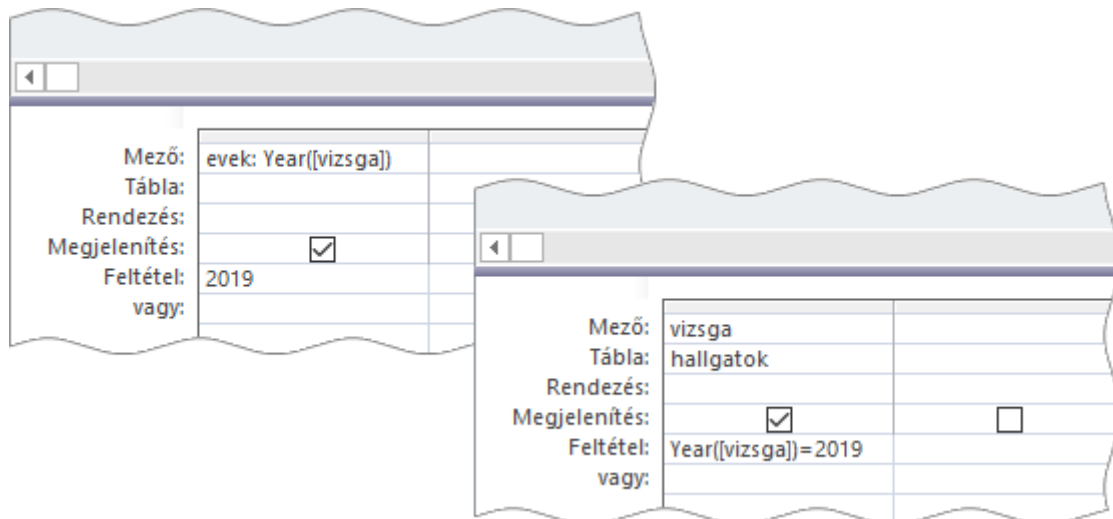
| | |
|---|---|
| Mező: | evek: Year([vizsga]) |
| Tábla: | |
| Rendezés: | |
| Megjelenítés: | ☑ |
| Feltétel: | 2019 |
| vagy: | |

| | | |
|---|---|---|
| Mező: | vizsga | |
| Tábla: | hallgatok | |
| Rendezés: | | |
| Megjelenítés: | ☑ | ☐ |
| Feltétel: | Year([vizsga])=2019 | |
| vagy: | | |